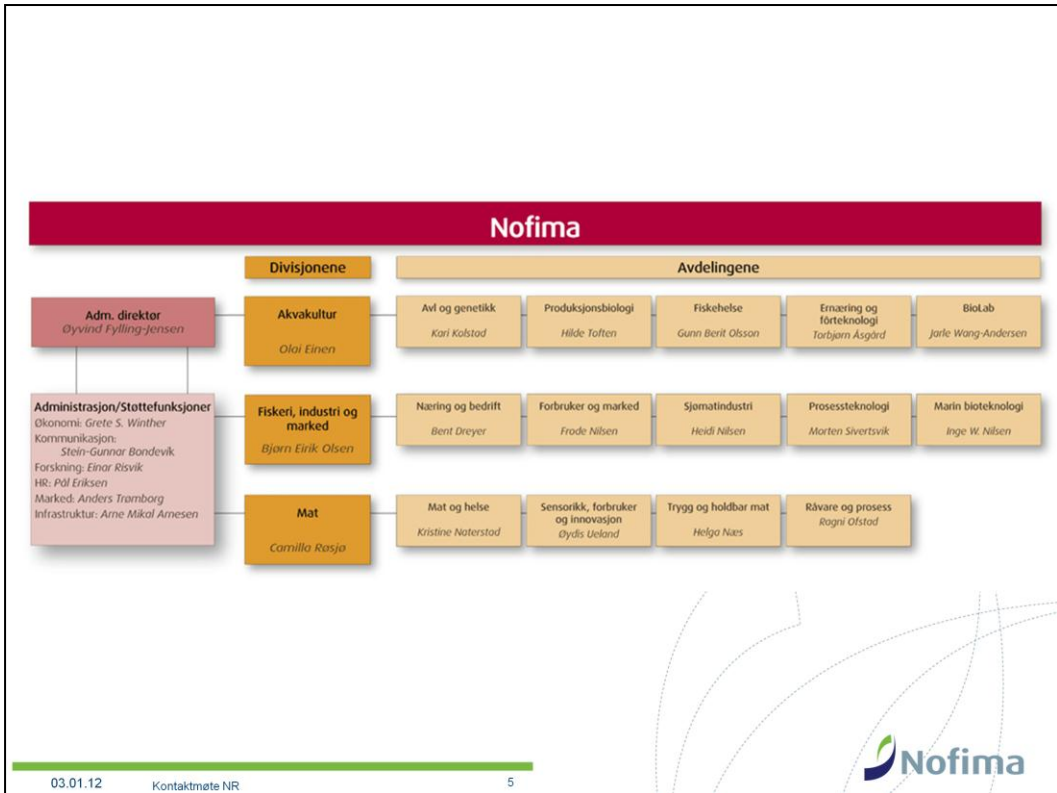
Nofima

Divisjonene

Avdelingene

Adm. direktør
Øyvind Fylling-Jensen

Administrasjon/Støttefunksjoner
Økonomi: Grete S. Winther
Kommunikasjon: Stein-Gunnar Bondevik
Forskning: Einar Risvik
HR: Pål Eriksen
Marked: Anders Trømborg
Infrastruktur: Arne Mikal Arnesen

Akvakultur
Olai Einen

Avl og genetikk
Kari Kolstad

Produksjonsbiologi
Hilde Toften

Fiskehelse
Gunn Berit Olsson

Ernæring og førteknologi
Torbjørn Åsgård

BioLab
Jarle Wang-Andersen

Fiskeri, industri og marked
Bjørn Eirik Olsen

Næring og bedrift
Bent Dreyer

Forbruker og marked
Frode Nilsen

Sjømatindustri
Heidi Nilsen

Prosessteknologi
Morten Sivertsvik

Marin bioteknologi
Inge W. Nilsen

Mat
Camilla Røsjø

Mat og helse
Kristine Naterstad

Sensorikk, forbruker og innovasjon
Øydis Ueland

Trygg og holdbar mat
Helga Næs

Råvare og prosess
Ragni Ofstad

03.01.12 Kontaktmøte NR 5

Nofima